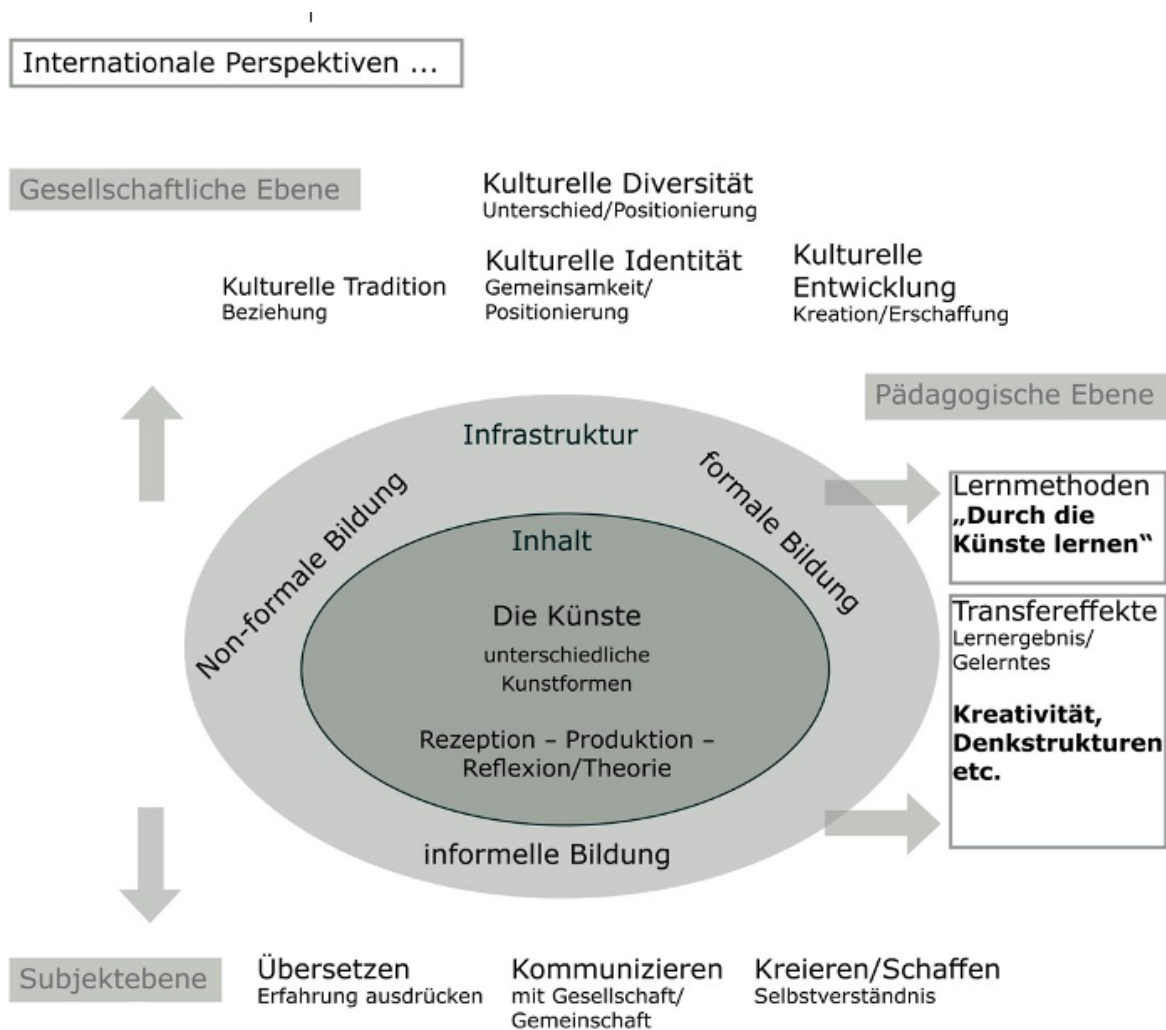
Internationale Perspektiven ...

Gesellschaftliche Ebene

Kulturelle Diversität
Unterschied/Positionierung

Kulturelle Tradition
Beziehung

Kulturelle Identität
Gemeinsamkeit/
Positionierung

Kulturelle
Entwicklung
Kreation/Erschaffung

Pädagogische Ebene

Infrastruktur

Non-formale Bildung

formale Bildung

Inhalt

Die Künste
unterschiedliche
Kunstformen

Rezeption – Produktion –
Reflexion/Theorie

informelle Bildung

Lernmethoden
**„Durch die Künste lernen"**

Transfereffekte
Lernergebnis/
Gelerntes

**Kreativität, Denkstrukturen etc.**

Subjektebene

Übersetzen
Erfahrung ausdrücken

Kommunizieren
mit Gesellschaft/
Gemeinschaft

Kreieren/Schaffen
Selbstverständnis